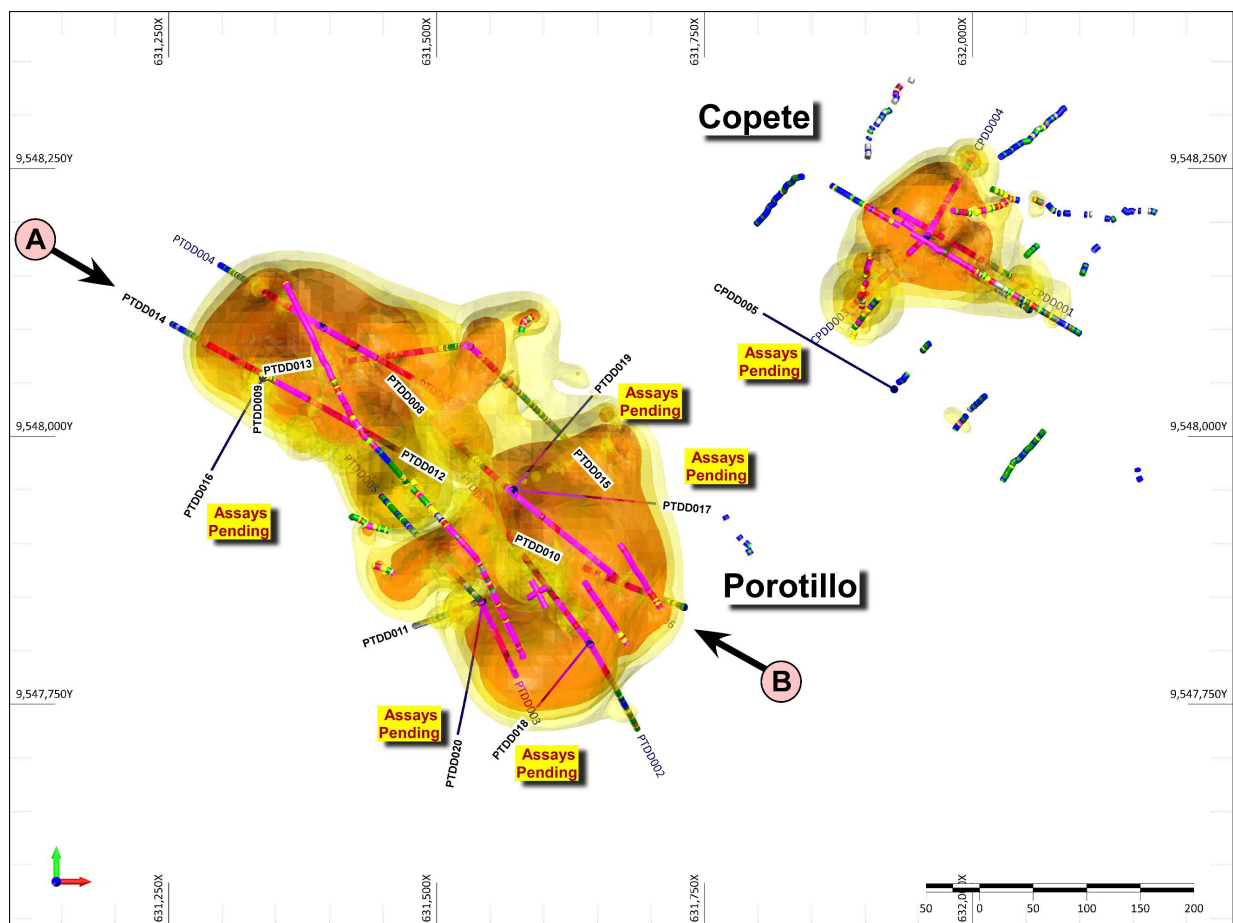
631,250X
631,500X
631,750X
632,000X

Copete

9,548,250Y
9,548,250Y

CPDD004

A

PTDD004

PTDD014

CPDD005

CPDD003

CPDD001

Assays Pending

PTDD013

PTDD009

PTDD008

PTDD019

Assays Pending

9,548,000Y
9,548,000Y

PTDD016

PTDD012

PTDD015

Assays Pending

PTDD017

Assays Pending

PTDD010

Porotillo

PTDD011

B

9,547,750Y
9,547,750Y

Assays Pending

PTDD003

PTDD020

PTDD018

Assays Pending

PTDD002

631,250X
631,500X
631,750X
632,000X

50 0 50 100 150 200